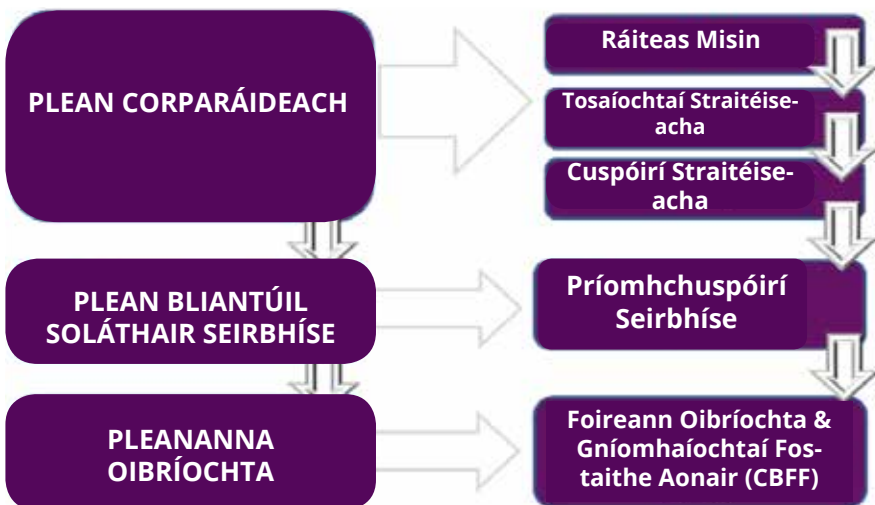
PLEAN CORPARÁIDEACH

Ráiteas Misin

Tosaíochtaí Straitéiseacha

Cuspóirí Straitéiseacha

PLEAN BLIANTÚIL SOLÁTHAIR SEIRBHÍSE

Príomhchuspóirí Seirbhíse

PLEANANNA OIBRÍOCHTA

Foireann Oibríochta & Gníomhaíochtaí Fostaithe Aonair (CBFF)